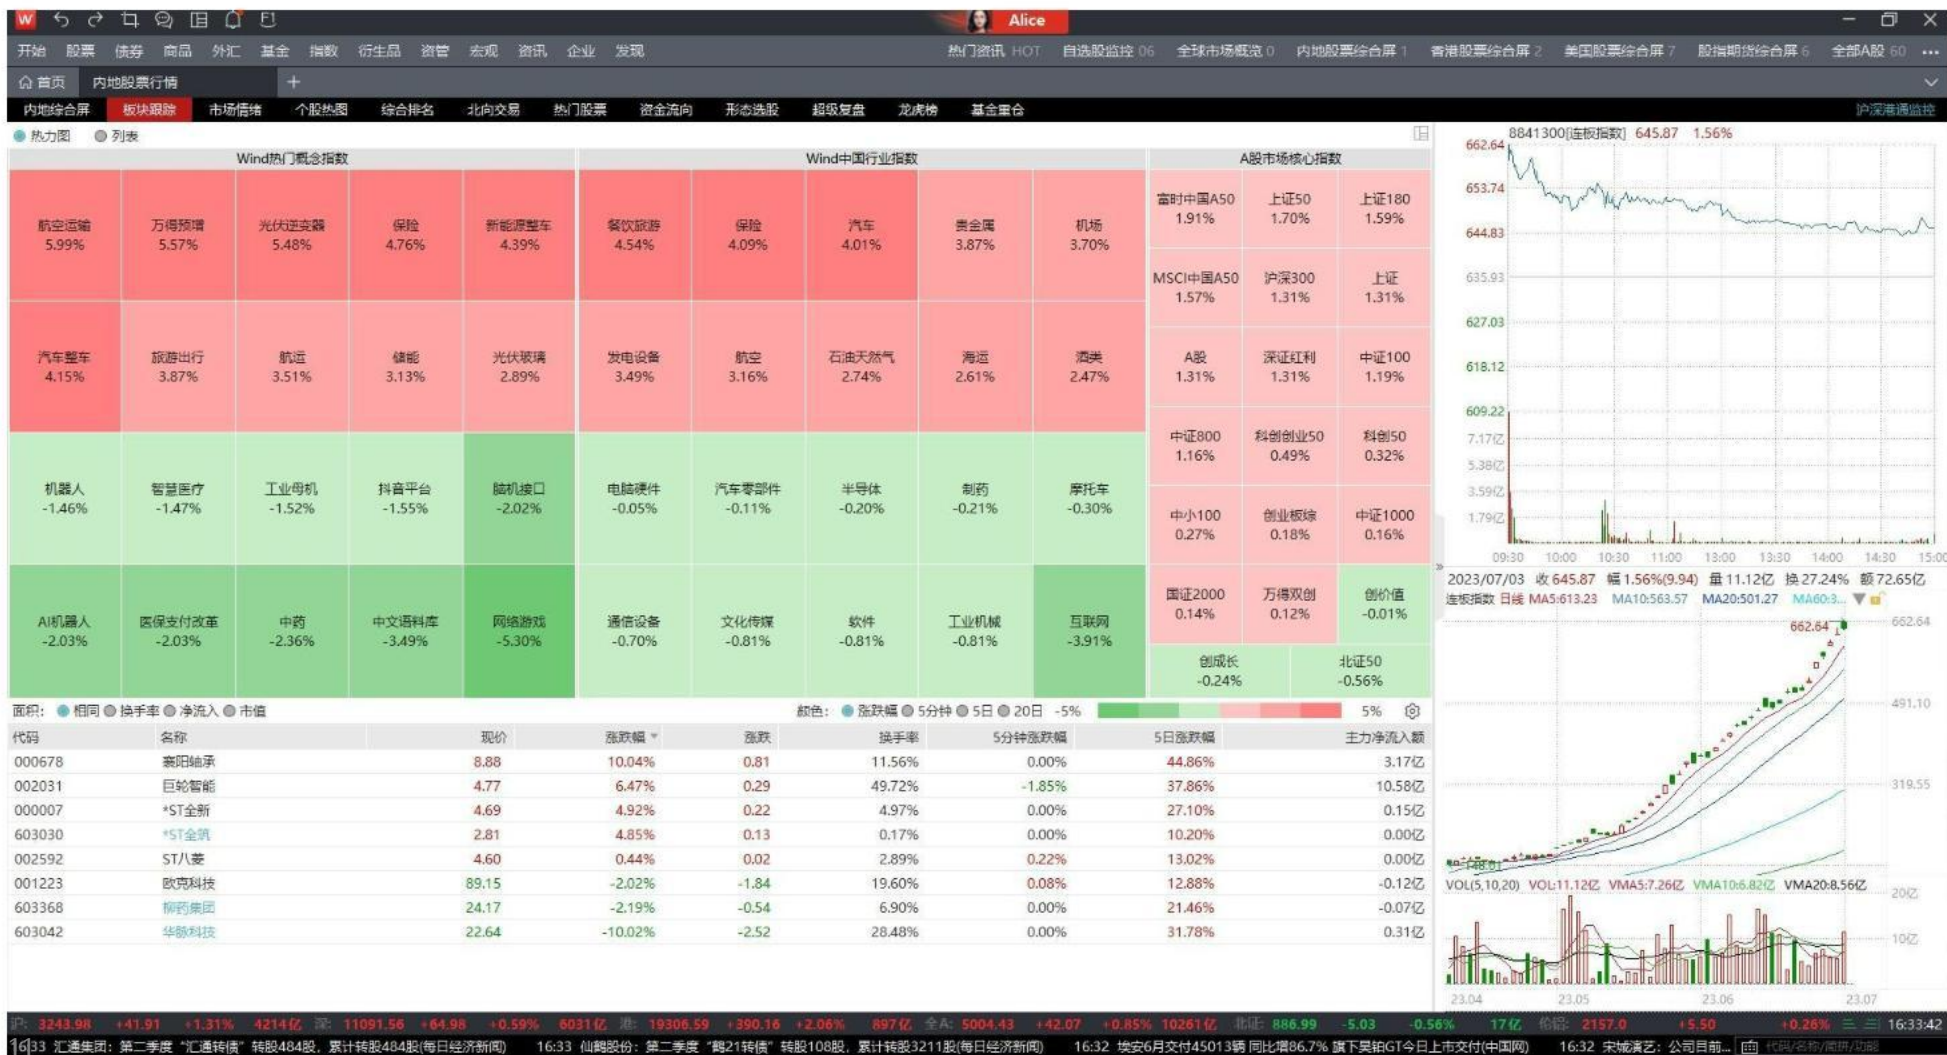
Alice

开始 股票 债券 商品 外汇 基金 指数 衍生品 资管 宏观 资讯 企业 发现
热门资讯 HOT 自选股监控 06 全球市场概览 0 内地股票综合屏 1 香港股票综合屏 2 美国股票综合屏 7 股指期货综合屏 6 全部A股 60

首页 内地股票行情 +

内地综合屏 板块跟踪 市场情绪 个股热图 综合排名 北向交易 热门股票 资金流向 形态选股 超级复盘 龙虎榜 基金重仓 沪深港通监控

热力图 列表

Wind热门概念指数

| 航空运输 5.99% | 万得预增 5.57% | 光伏逆变器 5.48% | 保险 4.76% | 新能源整车 4.39% |
|---|---|---|---|---|
| 汽车整车 4.15% | 旅游出行 3.87% | 航运 3.51% | 储能 3.13% | 光伏玻璃 2.89% |
| 机器人 -1.46% | 智慧医疗 -1.47% | 工业母机 -1.52% | 抖音平台 -1.55% | 脑机接口 -2.02% |
| AI机器人 -2.03% | 医保支付改革 -2.03% | 中药 -2.36% | 中文语料库 -3.49% | 网络游戏 -5.30% |

Wind中国行业指数

| 餐饮旅游 4.54% | 保险 4.09% | 汽车 4.01% | 贵金属 3.87% | 机场 3.70% |
|---|---|---|---|---|
| 发电设备 3.49% | 航空 3.16% | 石油天然气 2.74% | 海运 2.61% | 酒类 2.47% |
| 电脑硬件 -0.05% | 汽车零部件 -0.11% | 半导体 -0.20% | 制药 -0.21% | 摩托车 -0.30% |
| 通信设备 -0.70% | 文化传媒 -0.81% | 软件 -0.81% | 工业机械 -0.81% | 互联网 -3.91% |

A股市场核心指数

| 富时中国A50 1.91% | 上证50 1.70% | 上证180 1.59% |
|---|---|---|
| MSCI中国A50 1.57% | 沪深300 1.31% | 上证 1.31% |
| A股 1.31% | 深证红利 1.31% | 中证100 1.19% |
| 中证800 1.16% | 科创创业50 0.49% | 科创50 0.32% |
| 中小100 0.27% | 创业板综 0.18% | 中证1000 0.16% |
| 国证2000 0.14% | 万得双创 0.12% | 创价值 -0.01% |
| 创成长 -0.24% | 北证50 -0.56% | |

面积: 相同 换手率 净流入 市值
颜色: 涨跌幅 5分钟 5日 20日 -5% 5%

| 代码 | 名称 | 现价 | 涨跌幅 | 涨跌 | 换手率 | 5分钟涨跌幅 | 5日涨跌幅 | 主力净流入额 |
|---|---|---|---|---|---|---|---|---|
| 000678 | 襄阳轴承 | 8.88 | 10.04% | 0.81 | 11.56% | 0.00% | 44.86% | 3.17亿 |
| 002031 | 巨轮智能 | 4.77 | 6.47% | 0.29 | 49.72% | -1.85% | 37.86% | 10.58亿 |
| 000007 | *ST全新 | 4.69 | 4.92% | 0.22 | 4.97% | 0.00% | 27.10% | 0.15亿 |
| 603030 | *ST全筑 | 2.81 | 4.85% | 0.13 | 0.17% | 0.00% | 10.20% | 0.00亿 |
| 002592 | ST八菱 | 4.60 | 0.44% | 0.02 | 2.89% | 0.22% | 13.02% | 0.00亿 |
| 001223 | 欧克科技 | 89.15 | -2.02% | -1.84 | 19.60% | 0.08% | 12.88% | -0.12亿 |
| 603368 | 柳药集团 | 24.17 | -2.19% | -0.54 | 6.90% | 0.00% | 21.46% | -0.07亿 |
| 603042 | 华脉科技 | 22.64 | -10.02% | -2.52 | 28.48% | 0.00% | 31.78% | 0.31亿 |

8841300[连板指数] 645.87 1.56%
662.64 653.74 644.83 635.93 627.03 618.12 609.22
7.17亿 5.38亿 3.59亿 1.79亿
09:30 10:00 10:30 11:00 13:00 13:30 14:00 14:30 15:00
2023/07/03 收 645.87 幅 1.56%(9.94) 量 11.12亿 换 27.24% 额 72.65亿
连板指数 日线 MA5:613.23 MA10:563.57 MA20:501.27 MA60:3...
662.64 662.64 491.10 319.55
VOL(5,10,20) VOL:11.12亿 VMA5:7.26亿 VMA10:6.82亿 VMA20:8.56亿
20亿 10亿
23.04 23.05 23.06 23.07

沪: 3243.98 +41.91 +1.31% 4214亿 深: 11091.56 +64.98 +0.59% 6031亿 港: 19306.59 +390.16 +2.06% 897亿 全A: 5004.43 +42.07 +0.85% 10261亿 北证: 886.99 -5.03 -0.56% 17亿 伦铜: 2157.0 +5.50 +0.26% 16:33:42
16:33 汇通集团: 第二季度"汇通转债"转股484股, 累计转股484股(每日经济新闻) 16:33 仙鹤股份: 第二季度"鹤21转债"转股108股, 累计转股3211股(每日经济新闻) 16:32 埃安6月交付45013辆 同比增86.7% 旗下昊铂GT今日上市交付(中国网) 16:32 宋城演艺: 公司目前...